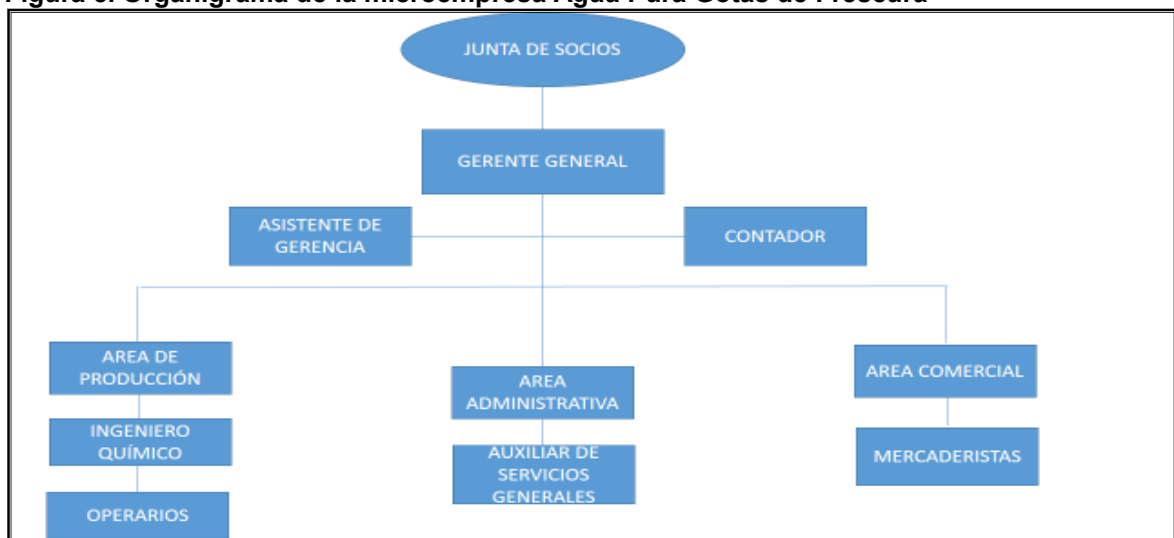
Figura 5. Organigrama de la Microempresa Agua Pura Gotas de Frescura

JUNTA DE SOCIOS

GERENTE GENERAL

ASISTENTE DE GERENCIA

CONTADOR

AREA DE PRODUCCIÓN

INGENIERO QUÍMICO

OPERARIOS

AREA ADMINISTRATIVA

AUXILIAR DE SERVICIOS GENERALES

AREA COMERCIAL

MERCADERISTAS